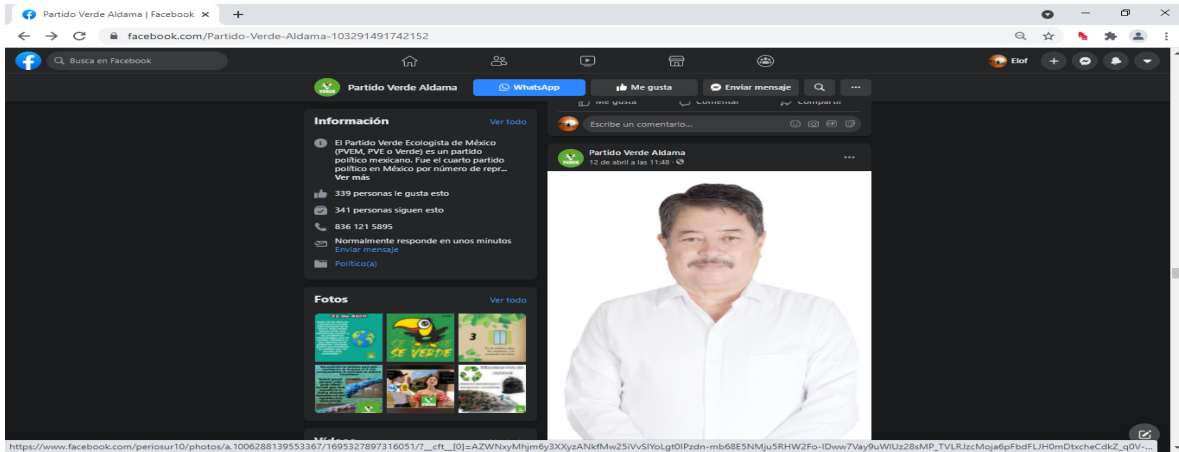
Partido Verde Aldama | Facebook ×

facebook.com/Partido-Verde-Aldama-103291491742152

Busca en Facebook

Elof

Partido Verde Aldama

WhatsApp

Me gusta

Enviar mensaje

Me gusta Comentar Compartir

Escribe un comentario...

Información

Ver todo

El Partido Verde Ecologista de México (PVEM, PVE o Verde) es un partido político mexicano. Fue el cuarto partido político en México por número de repr... Ver más

339 personas le gusta esto

341 personas siguen esto

836 121 5895

Normalmente responde en unos minutos
Enviar mensaje

Político(a)

Fotos

Ver todo

SE VERDE

3

Partido Verde Aldama
12 de abril a las 11:48 ·

https://www.facebook.com/periosur10/photos/a.100628813955336​7/1695327897316051/?__cft__[0]=AZWNxyMhjm6y3XXyzANkfMw25iVvSlYoLgt0IPzdn-mb68E5NMju5RHW2Fo-lDww7Vay9uWlUz28sMP_TVLRJzcMoja6pFbdFLJH0mDtxcheCdkZ_q0V-...